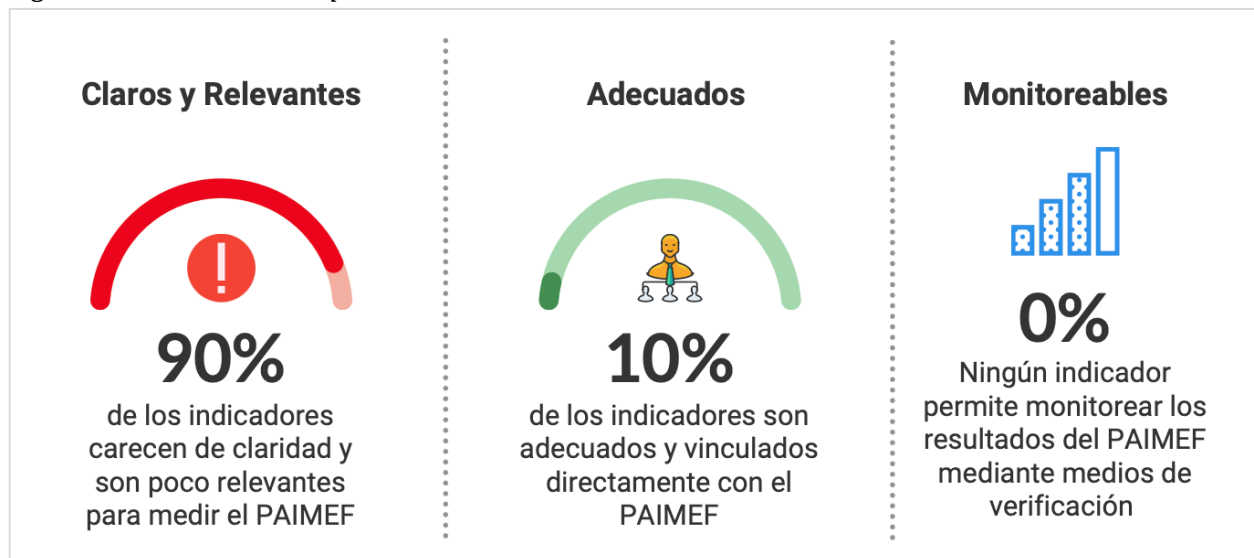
Claros y Relevantes

!

90%

de los indicadores carecen de claridad y son poco relevantes para medir el PAIMEF

Adecuados

10%

de los indicadores son adecuados y vinculados directamente con el PAIMEF

Monitoreables

0%

Ningún indicador permite monitorear los resultados del PAIMEF mediante medios de verificación